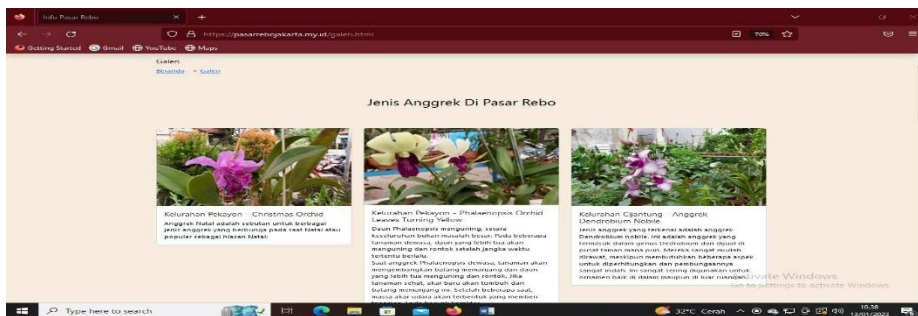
Info Pasar Rebo

https://pasarrebojakarta.my.id/galeri.html

70%

Getting Started Gmail YouTube Maps

Galeri

Beranda > Galeri

Jenis Anggrek Di Pasar Rebo

Kelurahan Pekayon - Christmas Orchid

Anggrek Natal adalah sebutan untuk berbagai jenis anggrek yang berbunga pada saat Natal atau populer sebagai hiasan Natal.

Kelurahan Pekayon - Phalaenopsis Orchid Leaves Turning Yellow

Daun Phalaenopsis menguning, secara keseluruhan bukan masalah besar. Pada beberapa tanaman dewasa, daun yang lebih tua akan menguning dan rontok setelah jangka waktu tertentu berlalu. Saat anggrek Phalaenopsis dewasa, tanaman akan mengembangkan batang memanjang dan daun yang lebih tua menguning dan rontok. Jika tanaman sehat, akar baru akan tumbuh dari batang memanjang ini. Setelah beberapa saat, massa akar udara akan terbentuk yang memben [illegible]

Kelurahan Cijantung - Anggrek Dendrobium Nobile

Jenis anggrek yang terkenal adalah anggrek Dendrobium nobile. Ini adalah anggrek yang termasuk dalam genus Dendrobium dan dipuji di pusat tanaman mana pun. Mereka sangat mudah dirawat, meskipun membutuhkan beberapa aspek untuk diperhitungkan dan pembungaannya sangat indah. Ini sangat sering digunakan untuk ornamen baik di dalam maupun di luar ruangan.

Activate Windows
Go to Settings to activate Windows.

Type here to search

32°C Cerah

10.38
13/01/2023